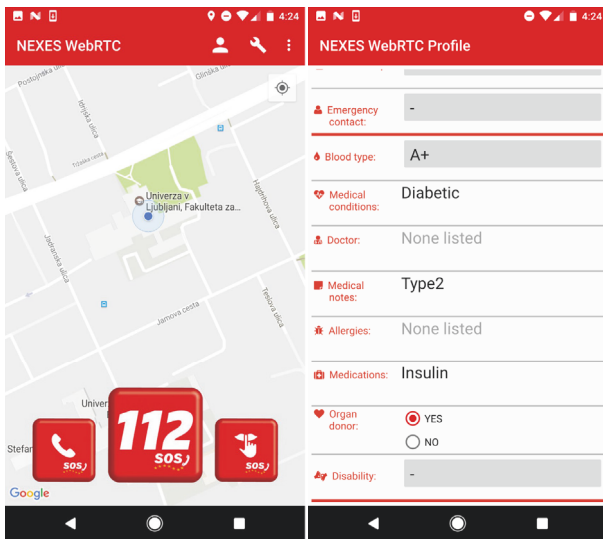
4:24

NEXES WebRTC

Postojnska ulica
Glinska ulica
Ižanska ulica
Tržaška cesta
Sedejeva ulica
Univerza v Ljubljani, Fakulteta za...
Hajdrihova ulica
Jadranska ulica
Jamova cesta
Tesiova ulica
Univer
Stefan

112
SOS
SOS
SOS

Google

4:24

NEXES WebRTC Profile

Emergency contact: -

Blood type: A+

Medical conditions: Diabetic

Doctor: None listed

Medical notes: Type2

Allergies: None listed

Medications: Insulin

Organ donor: YES NO

Disability: -